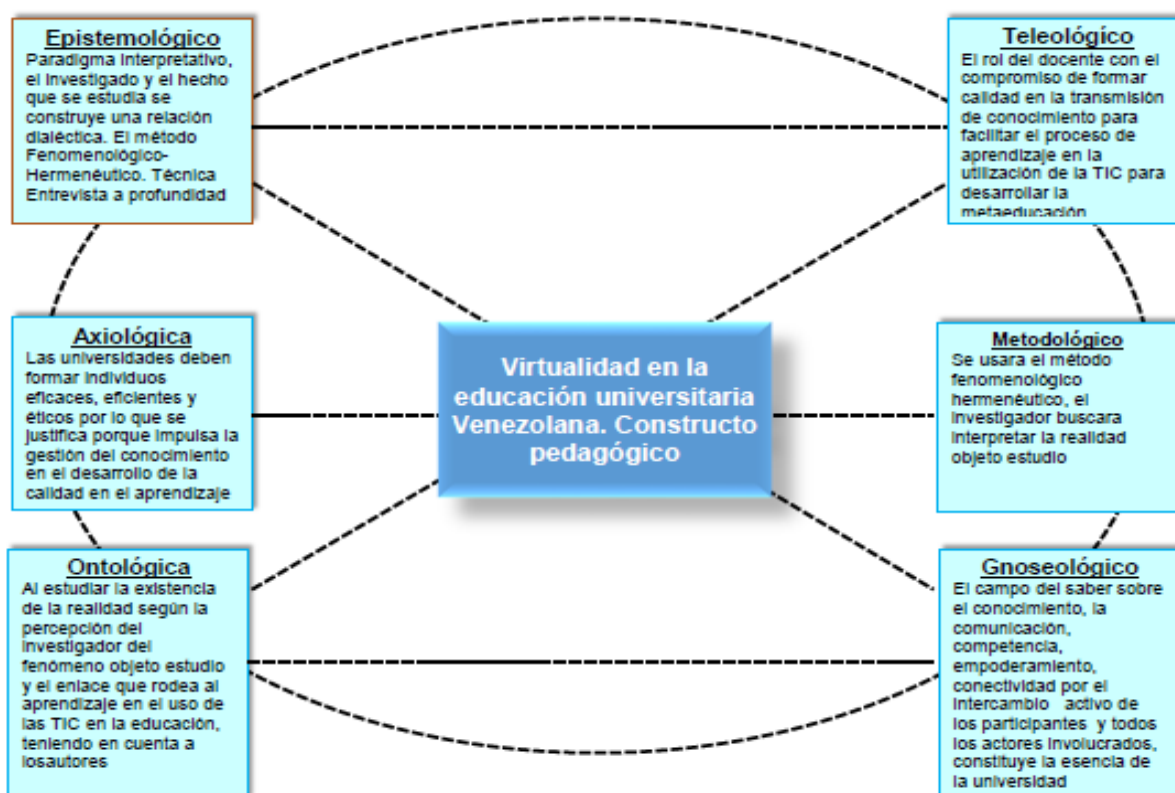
Epistemológico
Paradigma interpretativo, el investigado y el hecho que se estudia se construye una relación dialéctica. El método Fenomenológico-Hermenéutico. Técnica Entrevista a profundidad

Teleológico
El rol del docente con el compromiso de formar calidad en la transmisión de conocimiento para facilitar el proceso de aprendizaje en la utilización de la TIC para desarrollar la metaeducación

Axiológica
Las universidades deben formar individuos eficaces, eficientes y éticos por lo que se justifica porque impulsa la gestión del conocimiento en el desarrollo de la calidad en el aprendizaje

Virtualidad en la educación universitaria Venezolana. Constructo pedagógico

Metodológico
Se usara el método fenomenológico hermenéutico, el investigador buscara interpretar la realidad objeto estudio

Ontológica
Al estudiar la existencia de la realidad según la percepción del investigador del fenómeno objeto estudio y el enlace que rodea al aprendizaje en el uso de las TIC en la educación, teniendo en cuenta a losautores

Gnoseológico
El campo del saber sobre el conocimiento, la comunicación, competencia, empoderamiento, conectividad por el intercambio activo de los participantes y todos los actores involucrados, constituye la esencia de la universidad